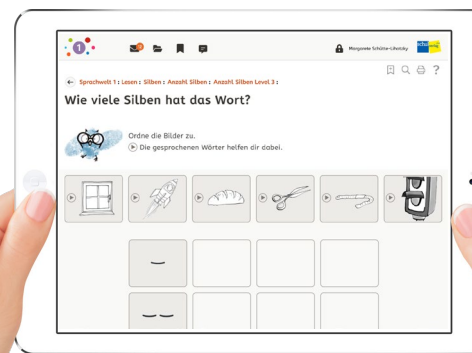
1

Margarete Schütte-Lifetzky

Sprachwelt 1 : Lesen : Silben : Anzahl Silben : Anzahl Silben Level 3 :

?

Wie viele Silben hat das Wort?

Ordne die Bilder zu.
Die gesprochenen Wörter helfen dir dabei.